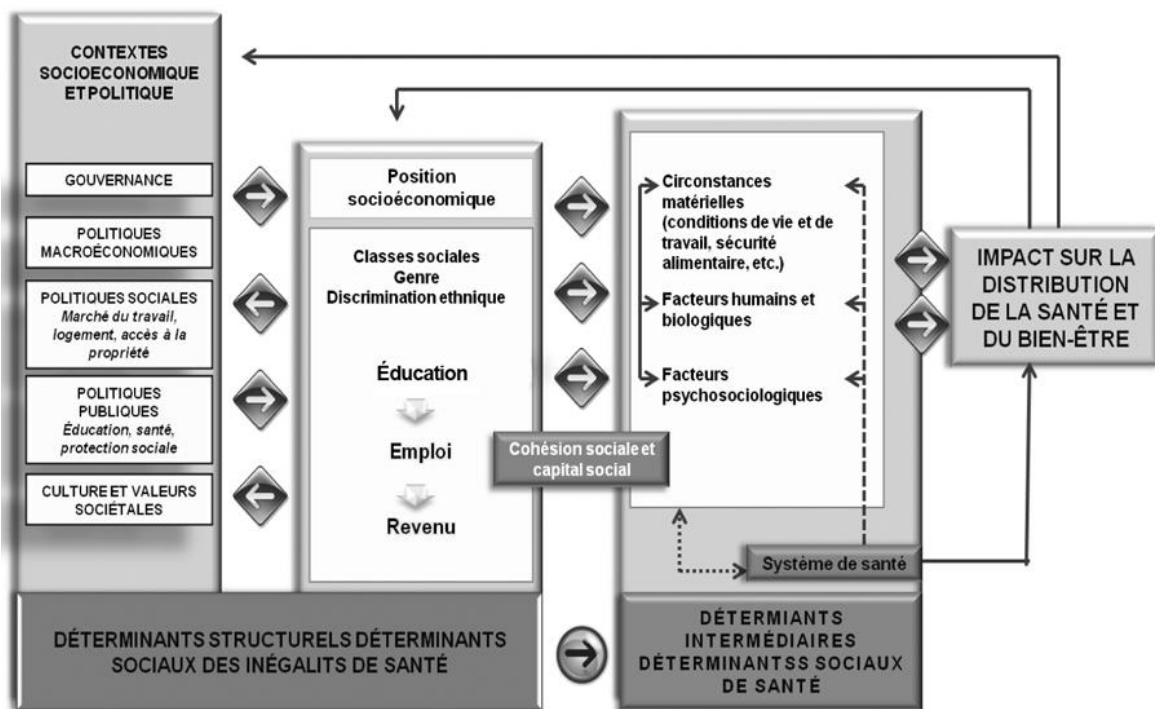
CONTEXTES SOCIOECONOMIQUE ET POLITIQUE

GOUVERNANCE

POLITIQUES MACROÉCONOMIQUES

POLITIQUES SOCIALES
*Marché du travail, logement, accès à la propriété*

POLITIQUES PUBLIQUES
*Éducation, santé, protection sociale*

CULTURE ET VALEURS SOCIÉTALES

Position socioéconomique

Classes sociales
Genre
Discrimination ethnique

Éducation

Emploi

Revenu

Cohésion sociale et capital social

Circonstances matérielles (conditions de vie et de travail, sécurité alimentaire, etc.)

Facteurs humains et biologiques

Facteurs psychosociologiques

Système de santé

IMPACT SUR LA DISTRIBUTION DE LA SANTÉ ET DU BIEN-ÊTRE

DÉTERMINANTS STRUCTURELS DÉTERMINANTS SOCIAUX DES INÉGALITS DE SANTÉ

DÉTERMIANTS INTERMÉDIAIRES DÉTERMINANTSS SOCIAUX DE SANTÉ